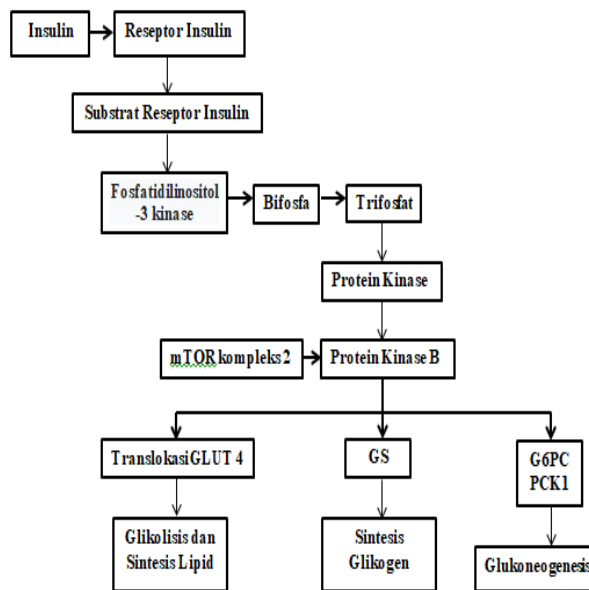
Insulin

Reseptor Insulin

Substrat Reseptor Insulin

Fosfatidilinositol -3 kinase

Bifosfa

Trifosfat

Protein Kinase

mTOR kompleks 2

Protein Kinase B

Translokasi GLUT 4

GS

G6PC PCK1

Glikolisis dan Sintesis Lipid

Sintesis Glikogen

Glukoneogenesis